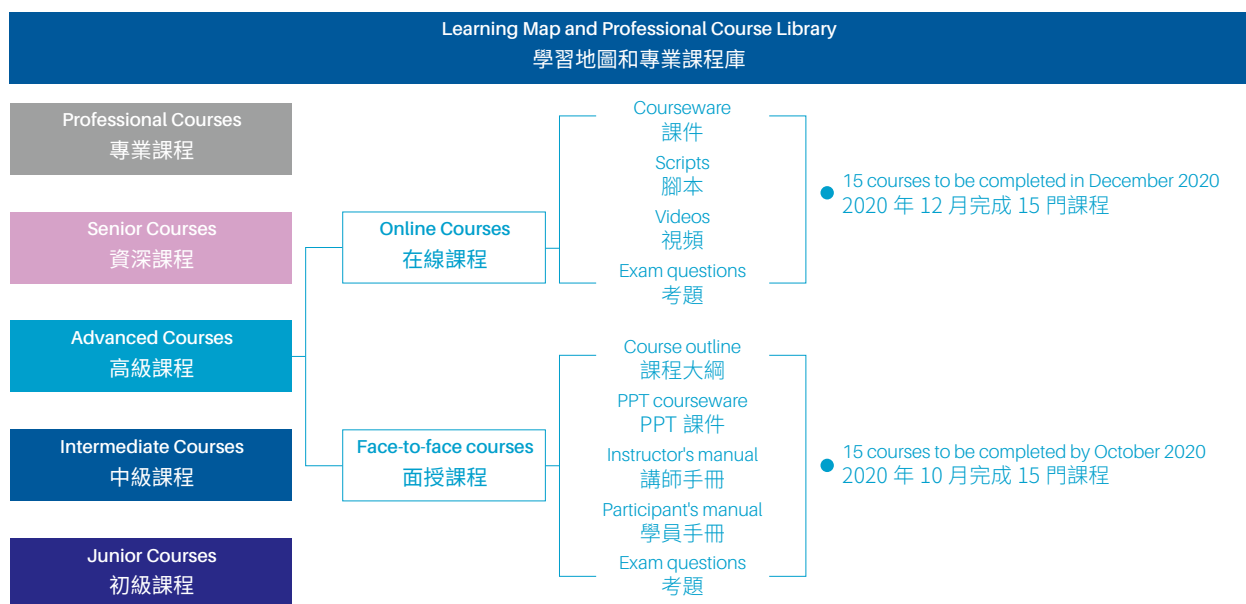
Learning Map and Professional Course Library
學習地圖和專業課程庫

Professional Courses
專業課程

Senior Courses
資深課程

Advanced Courses
高級課程

Intermediate Courses
中級課程

Junior Courses
初級課程

Online Courses
在線課程

Courseware
課件
Scripts
腳本
Videos
視頻
Exam questions
考題

15 courses to be completed in December 2020
2020 年 12 月完成 15 門課程

Face-to-face courses
面授課程

Course outline
課程大綱
PPT courseware
PPT 課件
Instructor's manual
講師手冊
Participant's manual
學員手冊
Exam questions
考題

15 courses to be completed by October 2020
2020 年 10 月完成 15 門課程